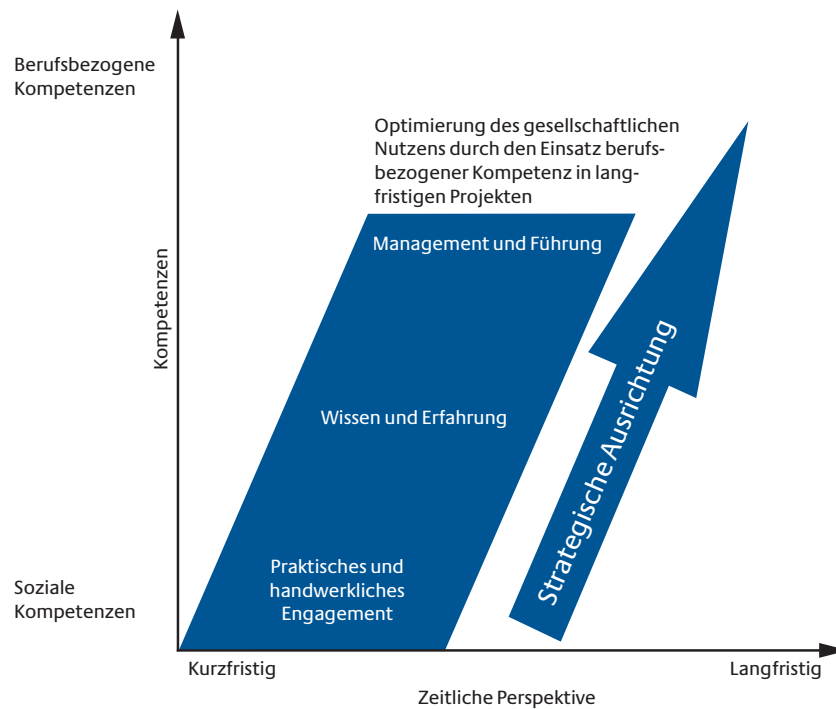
Berufsbezogene Kompetenzen

Optimierung des gesellschaftlichen Nutzens durch den Einsatz berufsbezogener Kompetenz in langfristigen Projekten

Management und Führung

Kompetenzen

Wissen und Erfahrung

Strategische Ausrichtung

Praktisches und handwerkliches Engagement

Soziale Kompetenzen

Kurzfristig

Langfristig

Zeitliche Perspektive